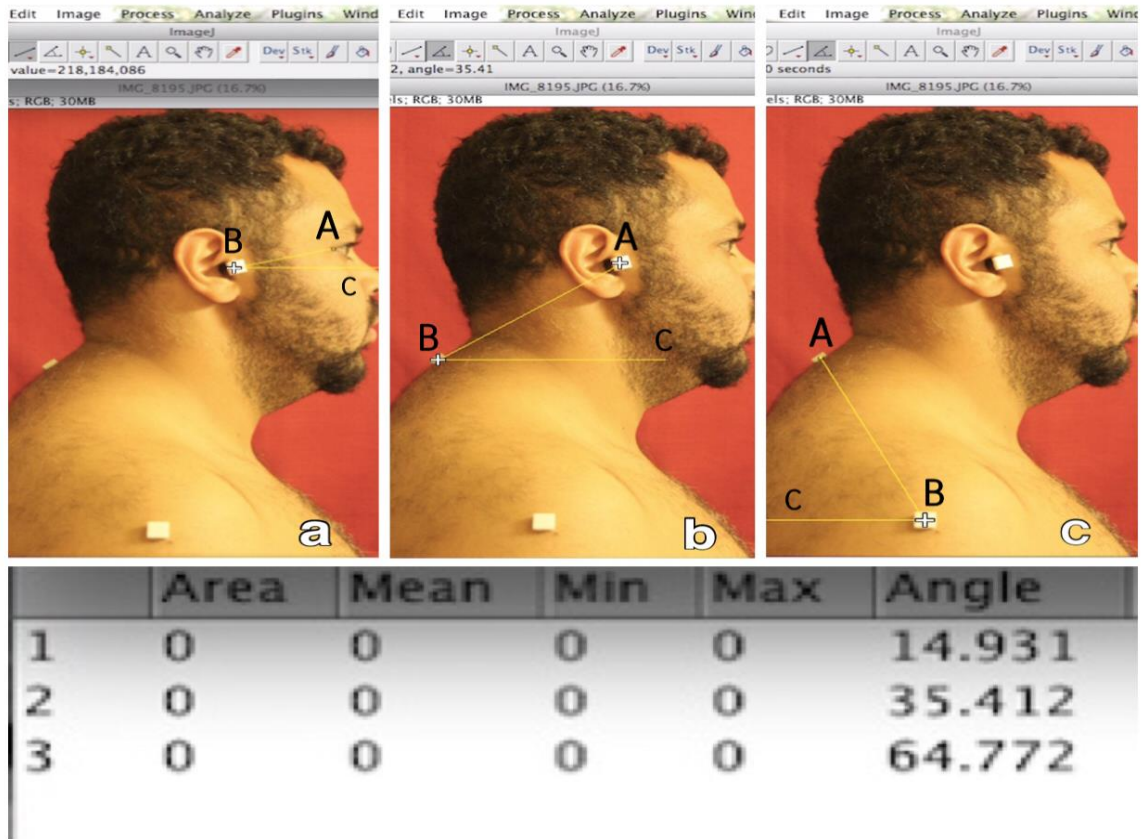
Edit Image Process Analyze Plugins Wind
ImageJ
Dev Stk
value=218,184,086
IMG_8195.JPG (16.7%)
s; RGB; 30MB
B
A
C
a

Edit Image Process Analyze Plugins Wind
ImageJ
Dev Stk
2, angle=35.41
IMG_8195.JPG (16.7%)
els; RGB; 30MB
A
B
C
b

Edit Image Process Analyze Plugins Wind
ImageJ
Dev Stk
0 seconds
IMG_8195.JPG (16.7%)
els; RGB; 30MB
A
B
C
c

|  | Area | Mean | Min | Max | Angle |
|---|---|---|---|---|---|
| 1 | 0 | 0 | 0 | 0 | 14.931 |
| 2 | 0 | 0 | 0 | 0 | 35.412 |
| 3 | 0 | 0 | 0 | 0 | 64.772 |